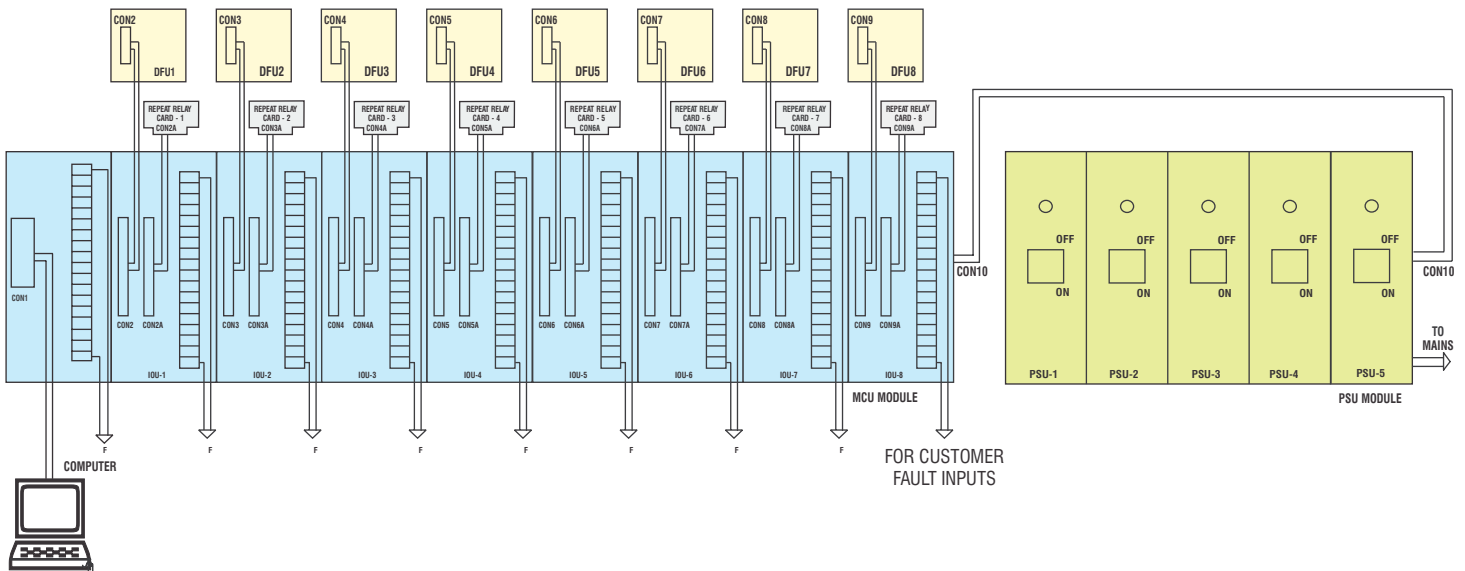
CON2 DFU1
CON3 DFU2
CON4 DFU3
CON5 DFU4
CON6 DFU5
CON7 DFU6
CON8 DFU7
CON9 DFU8

REPEAT RELAY CARD - 1 CON2A
REPEAT RELAY CARD - 2 CON3A
REPEAT RELAY CARD - 3 CON4A
REPEAT RELAY CARD - 4 CON5A
REPEAT RELAY CARD - 5 CON6A
REPEAT RELAY CARD - 6 CON7A
REPEAT RELAY CARD - 7 CON8A
REPEAT RELAY CARD - 8 CON9A

CON1
CON2 CON2A IOU-1
CON3 CON3A IOU-2
CON4 CON4A IOU-3
CON5 CON5A IOU-4
CON6 CON6A IOU-5
CON7 CON7A IOU-6
CON8 CON8A IOU-7
CON9 CON9A IOU-8

CON10
OFF ON PSU-1
OFF ON PSU-2
OFF ON PSU-3
OFF ON PSU-4
OFF ON PSU-5
CON10
TO MAINS
PSU MODULE

F F F F F F F F
MCU MODULE
COMPUTER
FOR CUSTOMER FAULT INPUTS